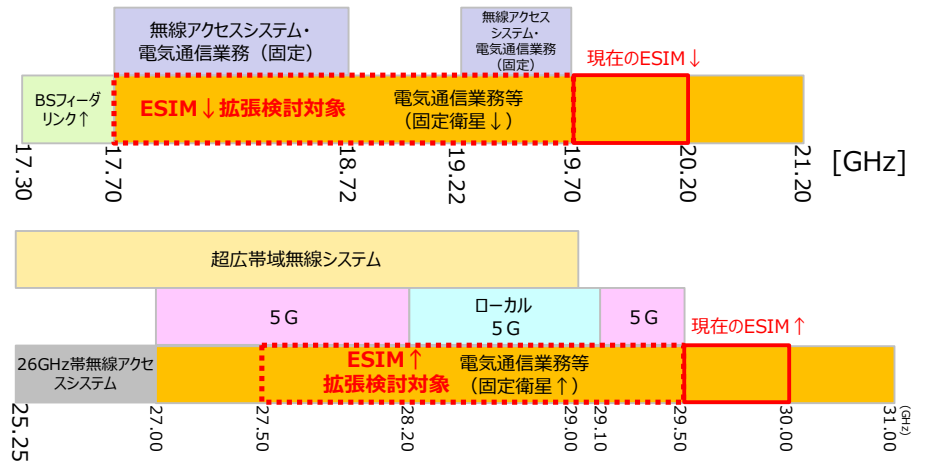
無線アクセスシステム・電気通信業務（固定）

無線アクセスシステム・電気通信業務（固定）

現在のESIM↓

BSフィーダリンク↑

ESIM↓拡張検討対象

電気通信業務等（固定衛星↓）

17.30
17.70
18.72
19.22
19.70
20.20
21.20
[GHz]

超広帯域無線システム

5G

ローカル5G

5G

現在のESIM↑

26GHz帯無線アクセスシステム

ESIM↑拡張検討対象

電気通信業務等（固定衛星↑）

25.25
27.00
27.50
28.20
29.00
29.10
29.50
30.00
31.00
(GHz)